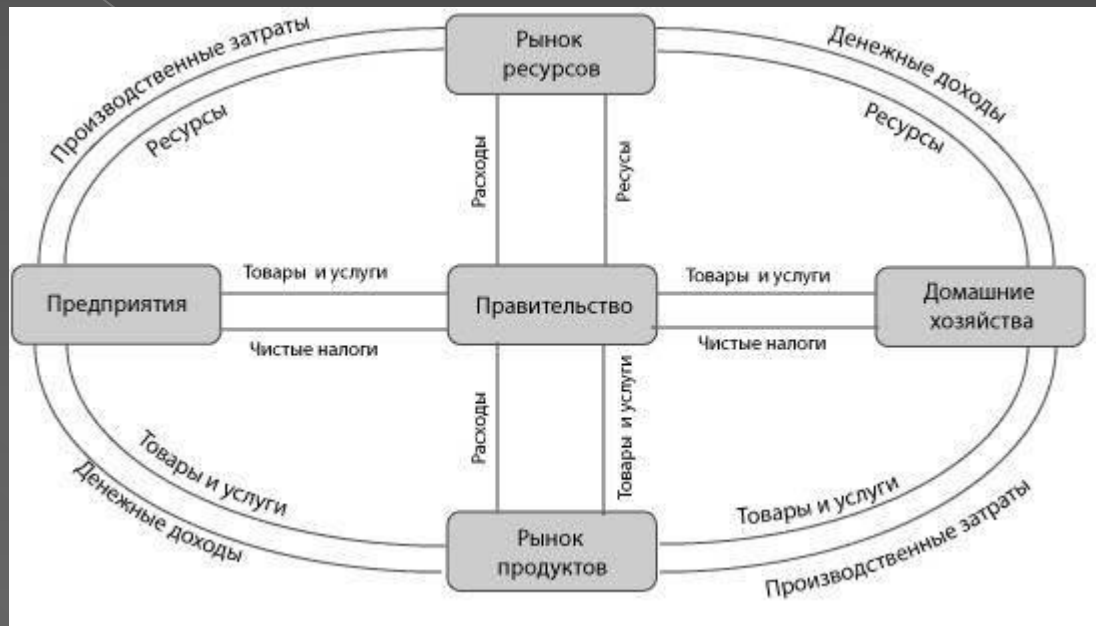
Рынок ресурсов

Производственные затраты

Ресурсы

Денежные доходы

Ресурсы

Расходы

Ресусы

Предприятия

Товары и услуги

Чистые налоги

Правительство

Товары и услуги

Чистые налоги

Домашние хозяйства

Расходы

Товары и услуги

Товары и услуги

Денежные доходы

Рынок продуктов

Товары и услуги

Производственные затраты